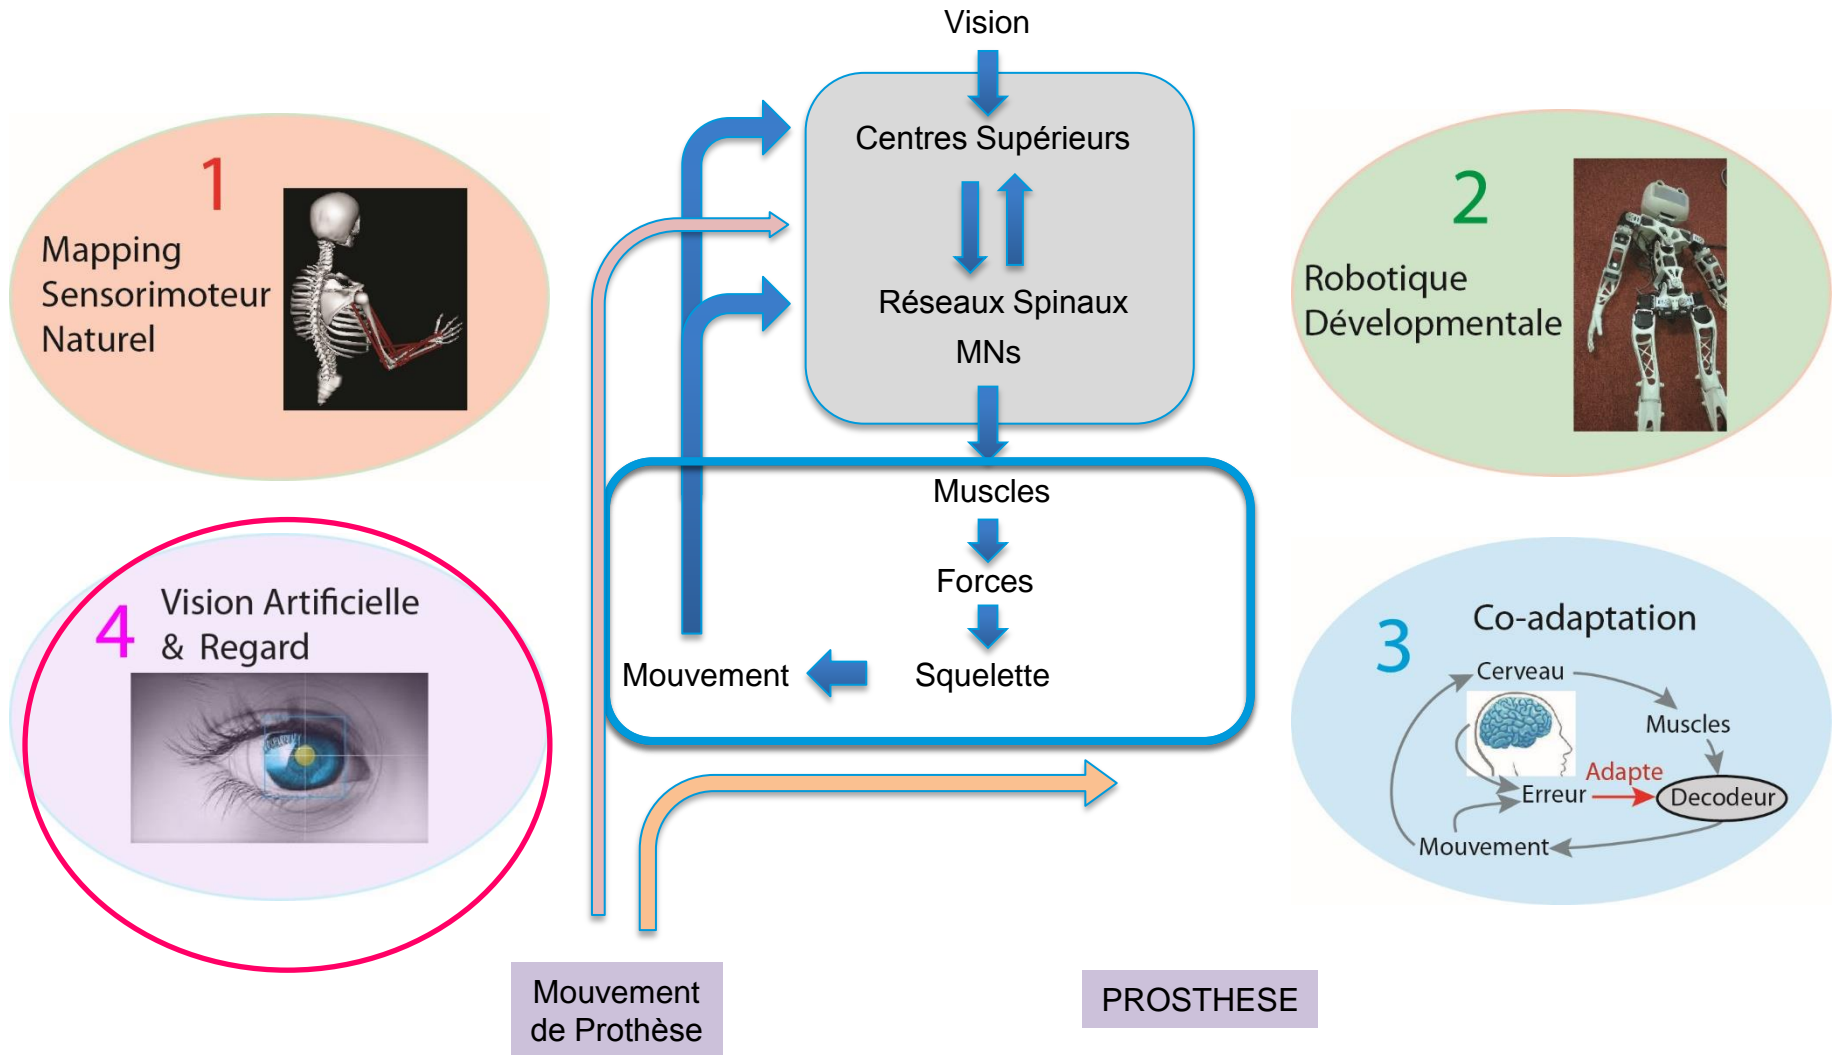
Vision

1
Mapping Sensorimoteur Naturel

Centres Supérieurs

Réseaux Spinaux
MNs

2
Robotique Développementale

Muscles

Forces

4
Vision Artificielle & Regard

Mouvement

Squelette

3
Co-adaptation
Cerveau
Muscles
Adapte
Erreur
Decodeur
Mouvement

Mouvement de Prothèse

PROSTHESE